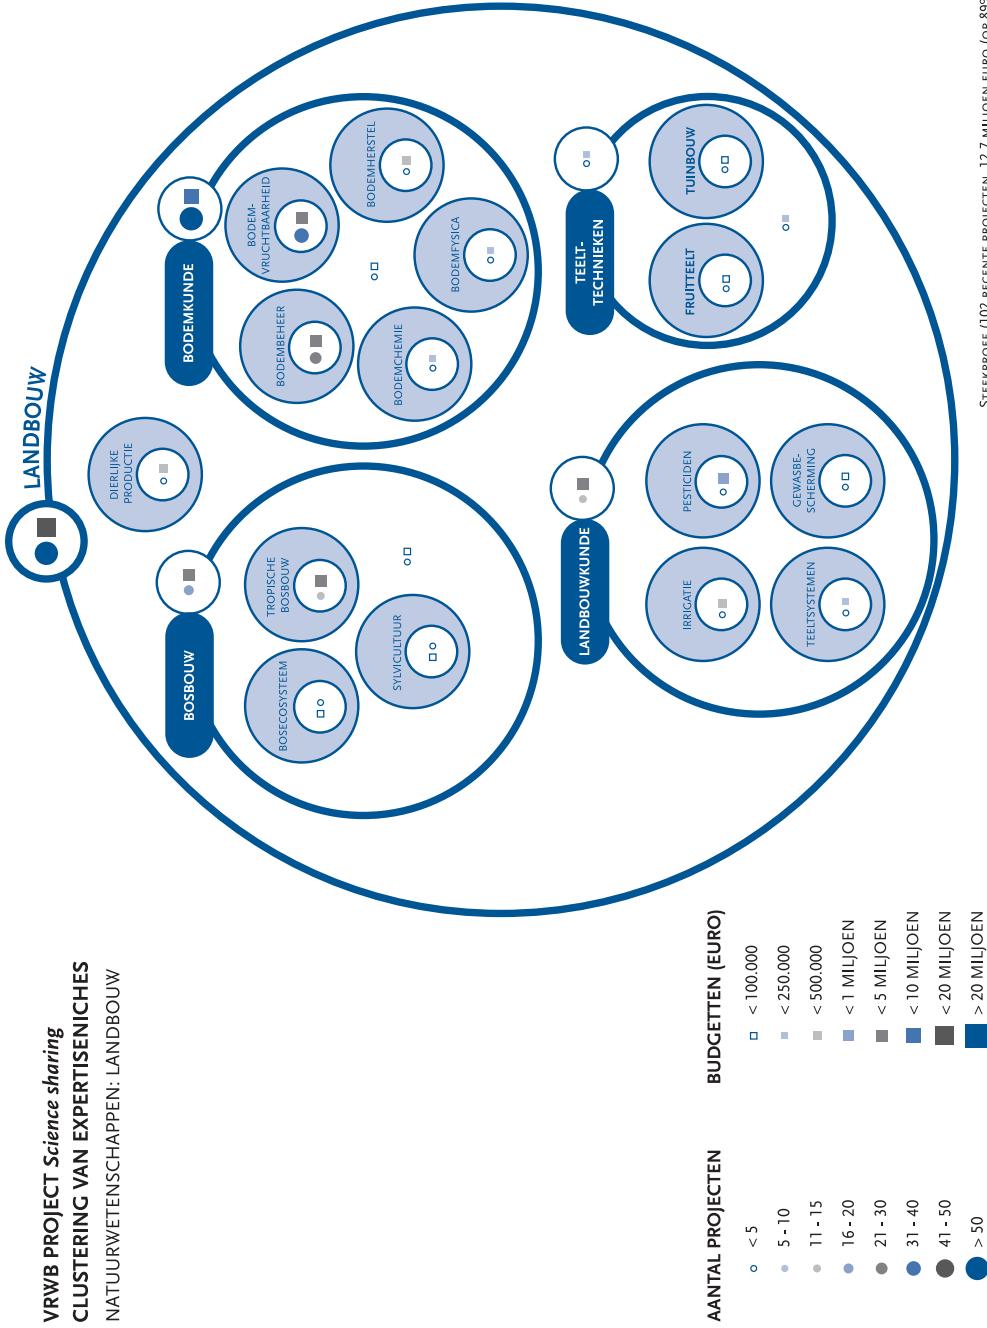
VRWB PROJECT *Science sharing*
CLUSTERING VAN EXPERTISENICHES
NATUURWETENSCHAPPEN: LANDBOUW

AANTAL PROJECTEN
< 5
5 - 10
11 - 15
16 - 20
21 - 30
31 - 40
41 - 50
> 50

BUDGETTEN (EURO)
< 100.000
< 250.000
< 500.000
< 1 MILJOEN
< 5 MILJOEN
< 10 MILJOEN
< 20 MILJOEN
> 20 MILJOEN

LANDBOUW

BOSBOUW
BOSECOSYSTEEM
SYLVICULTUUR
TROPISCHE BOSBOUW

DIERLIJKE PRODUCTIE

BODEMKUNDE
BODEMBEHEER
BODEMCHEMIE
BODEMVRUCHTBAARHEID
BODEMHERSTEL
BODEMFYSICA

TEELTTECHNIEKEN
FRUITTEELT
TUINBOUW

LANDBOUWKUNDE
IRRIGATIE
PESTICIDEN
TEELTSYSTEMEN
GEWASBESCHERMING

STEEKPROEF (102 RECENTE PROJECTEN, 12,7 MILJOEN EURO (OP 89